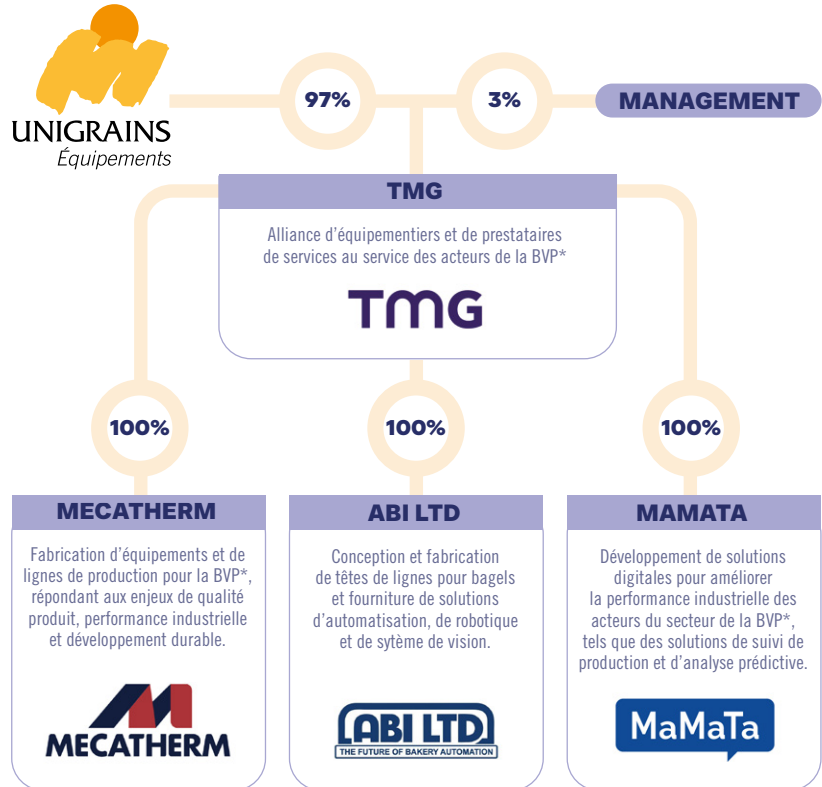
UNIGRAINS
Équipements

97%

3%

MANAGEMENT

TMG

Alliance d'équipementiers et de prestataires de services au service des acteurs de la BVP*

TMG

100%

100%

100%

MECATHERM

Fabrication d'équipements et de lignes de production pour la BVP*, répondant aux enjeux de qualité produit, performance industrielle et développement durable.

MECATHERM

ABI LTD

Conception et fabrication de têtes de lignes pour bagels et fourniture de solutions d'automatisation, de robotique et de sytème de vision.

ABI LTD
THE FUTURE OF BAKERY AUTOMATION

MAMATA

Développement de solutions digitales pour améliorer la performance industrielle des acteurs du secteur de la BVP*, tels que des solutions de suivi de production et d'analyse prédictive.

MaMaTa